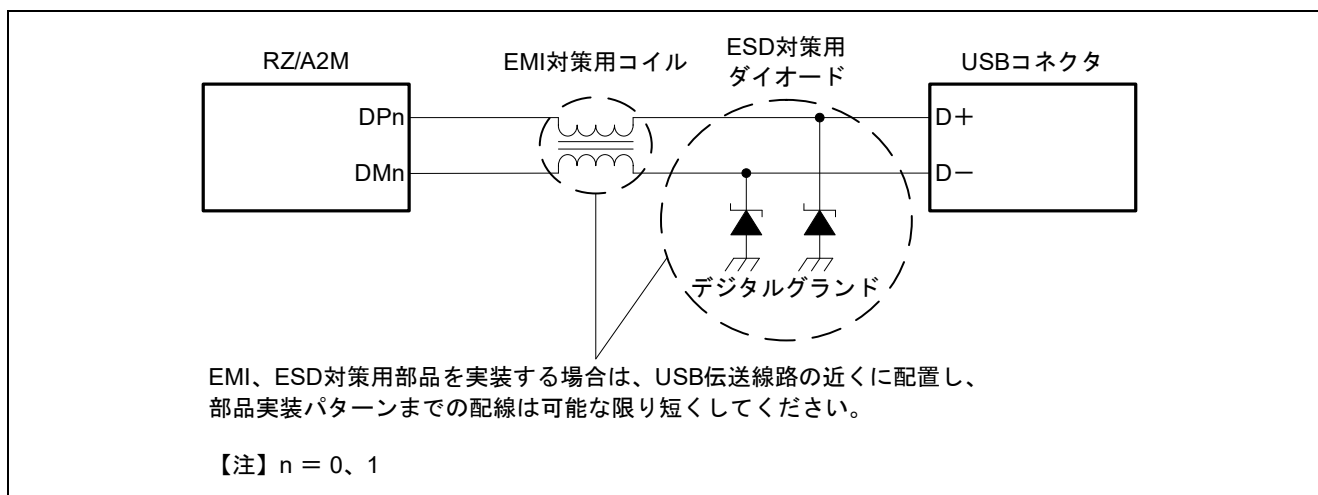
RZ/A2M

EMI対策用コイル

ESD対策用
ダイオード

USBコネクタ

DPn

DMn

D＋

D−

デジタルグランド

EMI、ESD対策用部品を実装する場合は、USB伝送線路の近くに配置し、
部品実装パターンまでの配線は可能な限り短くしてください。

【注】n ＝ 0、1